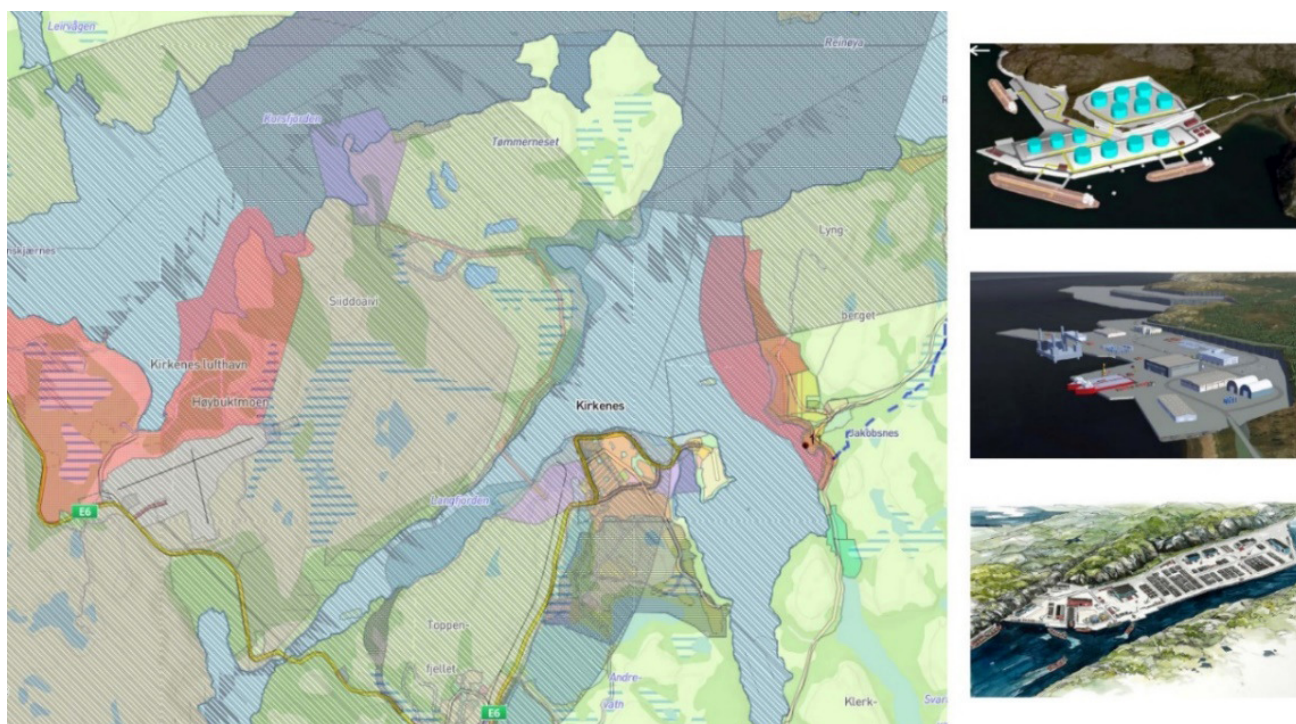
Leirvågen

Reinøya

Korsfjorden

Tømmerneset

skjærnes

Lyng

Siiddoaivi

Berget

Kirkenes lufthavn

Høybuktmoen

Kirkenes

Jakobsnes

Langfjorden

E6

Toppen-

fjellet

Andre-

vatn

E6

Klerk-

Svan